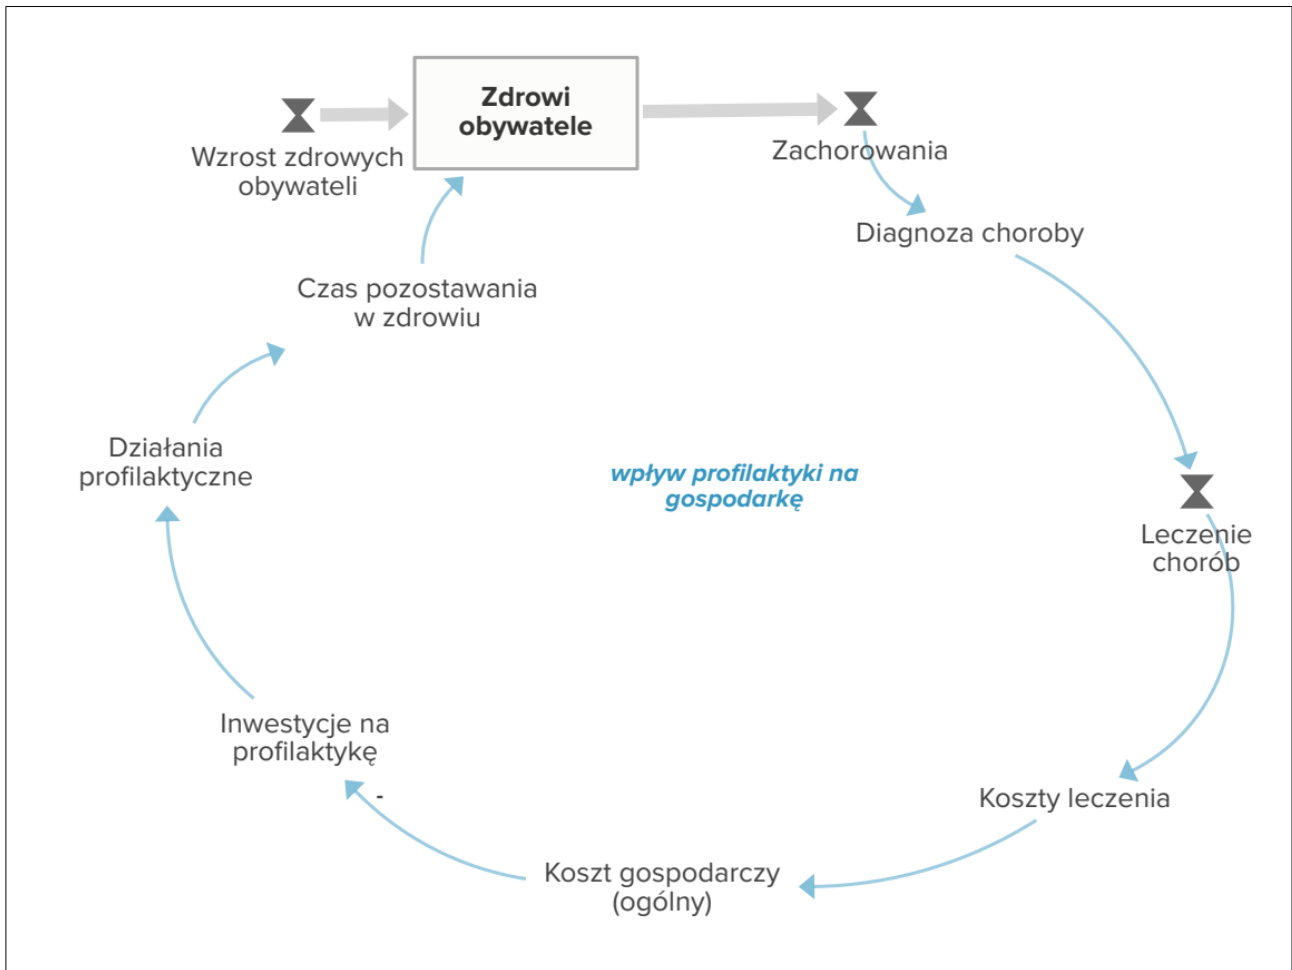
Zdrowi obywatele

Wzrost zdrowych obywateli

Zachorowania

Diagnoza choroby

Czas pozostawania w zdrowiu

Działania profilaktyczne

wpływ profilaktyki na gospodarkę

Leczenie chorób

Inwestycje na profilaktykę

-

Koszty leczenia

Koszt gospodarczy (ogólny)